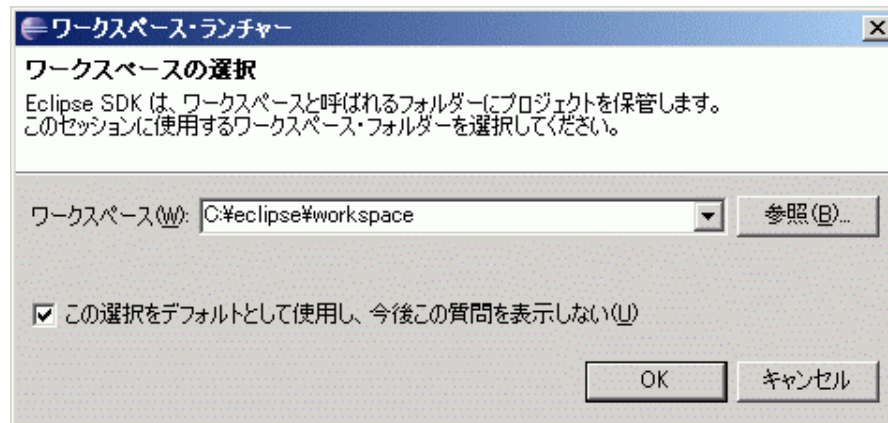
ワークスペース・ランチャー

ワークスペースの選択

Eclipse SDK は、ワークスペースと呼ばれるフォルダーにプロジェクトを保管します。
このセッションに使用するワークスペース・フォルダーを選択してください。

ワークスペース(W): C:¥eclipse¥workspace

参照(B)...

この選択をデフォルトとして使用し、今後この質問を表示しない(U)

OK

キャンセル